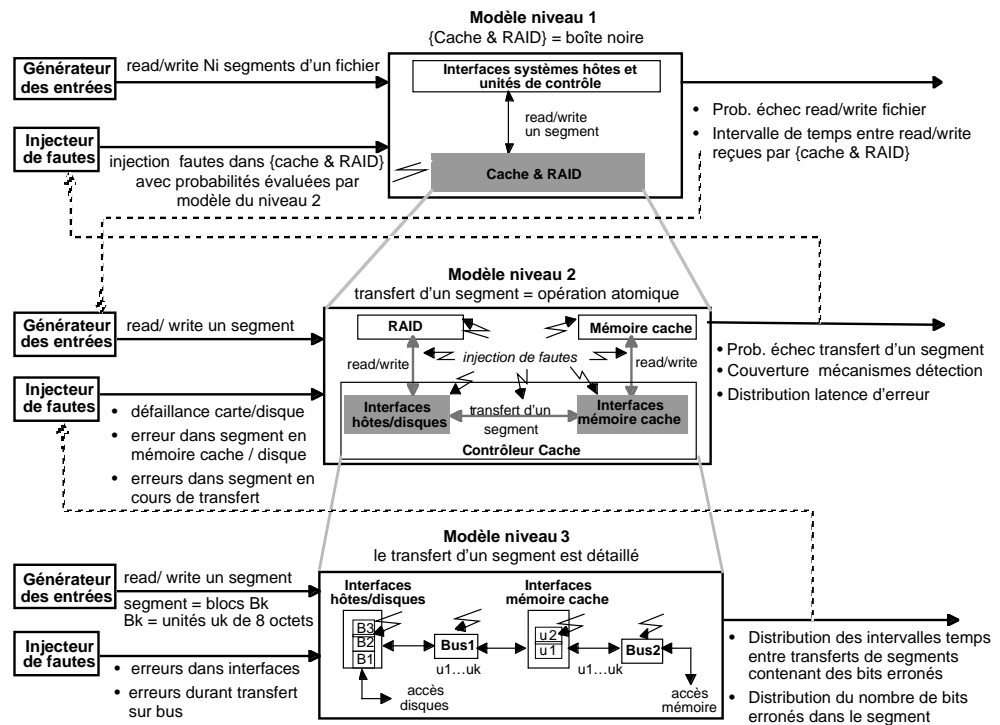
**Modèle niveau 1**
{Cache & RAID} = boîte noire

Générateur des entrées

read/write Ni segments d'un fichier

Interfaces systèmes hôtes et unités de contrôle

read/write un segment

Cache & RAID

Injecteur de fautes

injection fautes dans {cache & RAID} avec probabilités évaluées par modèle du niveau 2

• Prob. échec read/write fichier
• Intervalle de temps entre read/write reçues par {cache & RAID}

**Modèle niveau 2**
transfert d'un segment = opération atomique

Générateur des entrées

read/ write un segment

RAID

Mémoire cache

read/write

injection de fautes

read/write

Interfaces hôtes/disques

transfert d'un segment

Interfaces mémoire cache

Contrôleur Cache

Injecteur de fautes

• défaillance carte/disque
• erreur dans segment en mémoire cache / disque
• erreurs dans segment en cours de transfert

• Prob. échec transfert d'un segment
• Couverture mécanismes détection
• Distribution latence d'erreur

**Modèle niveau 3**
le transfert d'un segment est détaillé

Générateur des entrées

read/ write un segment

segment = blocs Bk
Bk = unités uk de 8 octets

Interfaces hôtes/disques

B3
B2
B1

accès disques

Bus1

u1…uk

Interfaces mémoire cache

u2
u1

Bus2

u1…uk

accès mémoire

Injecteur de fautes

• erreurs dans interfaces
• erreurs durant transfert sur bus

• Distribution des intervalles temps entre transferts de segments contenant des bits erronés
• Distribution du nombre de bits erronés dans le segment